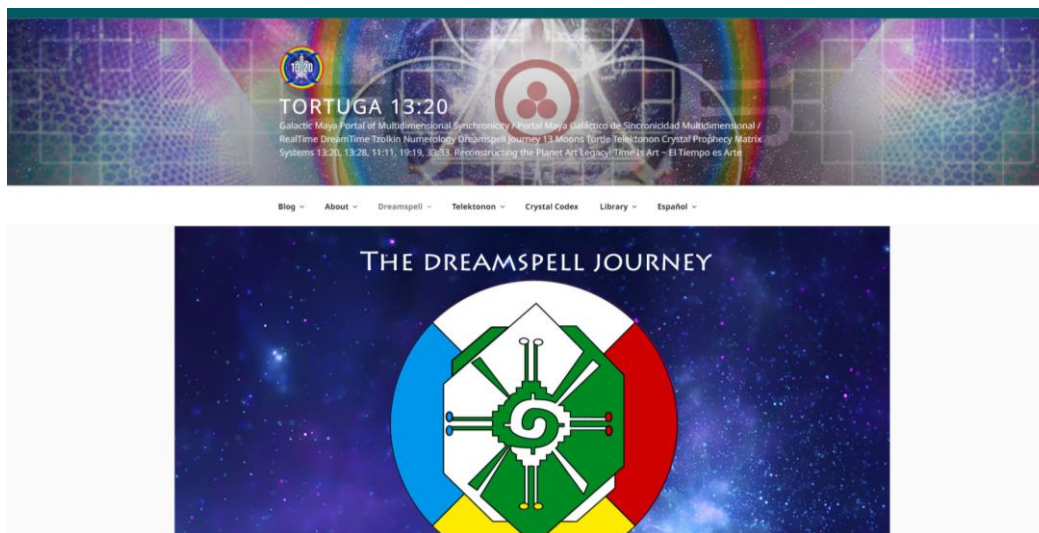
13:20

TORTUGA 13:20

Galactic Maya Portal of Multidimensional Synchronicity / Portal Maya Galáctico de Sincronicidad Multidimensional / RealTime DreamTime Tzolkin Numerology Dreamspell Journey 13 Moons Turtle Telektonon Crystal Prophecy Matrix Systems 13:20, 13:28, 11:11, 19:19, 33:33. Reconstructing the Planet Art Legacy | Time is Art ~ El Tiempo es Arte

Blog ⌄ About ⌄ Dreamspell ⌄ Telektonon ⌄ Crystal Codex Library ⌄ Español ⌄

THE DREAMSPELL JOURNEY